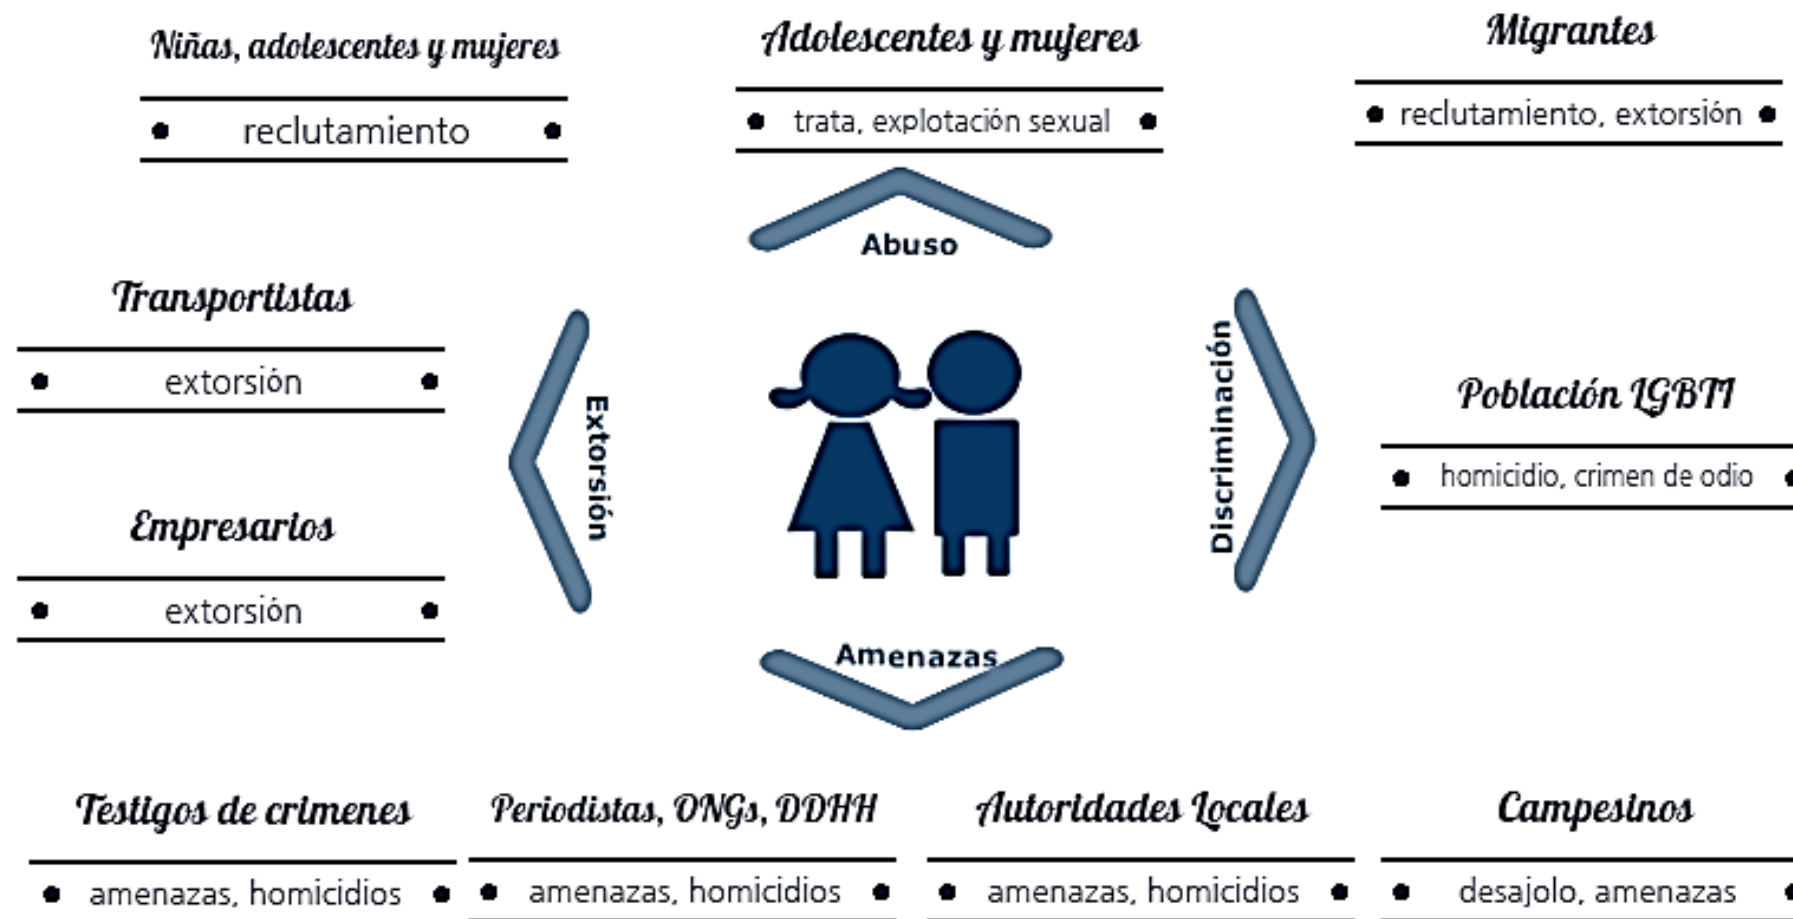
Niñas, adolescentes y mujeres

• reclutamiento •

Adolescentes y mujeres

• trata, explotación sexual •

Migrantes

• reclutamiento, extorsión •

Abuso

Transportistas

• extorsión •

Extorsión

Discriminación

Población LGBTI

• homicidio, crimen de odio •

Empresarios

• extorsión •

Amenazas

Testigos de crimenes

• amenazas, homicidios •

Periodistas, ONGs, DDHH

• amenazas, homicidios •

Autoridades Locales

• amenazas, homicidios •

Campesinos

• desajolo, amenazas •